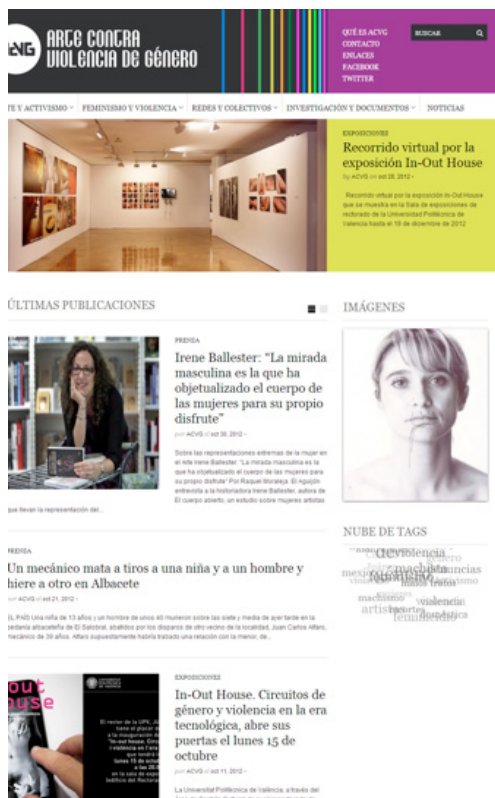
ACVG ARTE CONTRA VIOLENCIA DE GÉNERO

QUÉ ES ACVG
CONTACTO
ENLACES
FACEBOOK
TWITTER

BUSCAR

TE Y ACTIVISMO · FEMINISMO Y VIOLENCIA · REDES Y COLECTIVOS · INVESTIGACIÓN Y DOCUMENTOS · NOTICIAS

EXPOSICIONES
Recorrido virtual por la exposición In-Out House
by ACVG on oct 20, 2012 ·
Recorrido virtual por la exposición In-Out House que se muestra en la Sala de exposiciones de rectorado de la Universidad Politécnica de Valencia hasta el 10 de diciembre de 2012

ÚLTIMAS PUBLICACIONES

PRENSA
Irene Ballester: "La mirada masculina es la que ha objetualizado el cuerpo de las mujeres para su propio disfrute"
por ACVG on oct 30, 2012 ·
Sobre las representaciones extremas de la mujer en el arte Irene Ballester: "La mirada masculina es la que ha objetualizado el cuerpo de las mujeres para su propio disfrute" Por Raquel Moraleja El Agujón entrevista a la historiadora Irene Ballester, autora de El cuerpo abierto, un estudio sobre mujeres artistas que llevan la representación del...

PRENSA
Un mecánico mata a tiros a una niña y a un hombre y hiere a otro en Albacete
por ACVG on oct 21, 2012 ·
EL PAÍS Una niña de 13 años y un hombre de unos 40 murieron sobre las siete y media de ayer tarde en la pedanía albaceteña de El Salobral, abatidos por los disparos de otro vecino de la localidad, Juan Carlos Alfaro, mecánico de 39 años. Alfaro supuestamente había trabado una relación con la menor, de...

EXPOSICIONES
In-Out House. Circuitos de género y violencia en la era tecnológica, abre sus puertas el lunes 15 de octubre
por ACVG on oct 11, 2012 ·
La Universitat Politècnica de València, a través del

IMÁGENES

NUBE DE TAGS
violencia género machista feminismo denuncias mexico machismo violencia artistas feminicidio